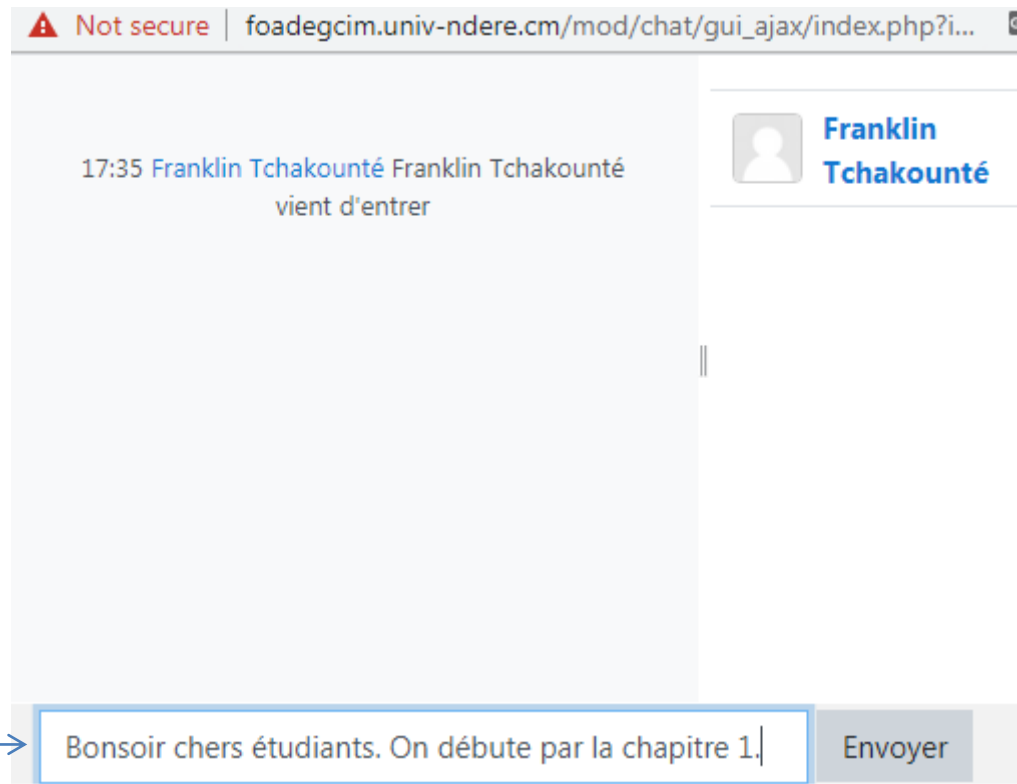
Not secure | foadegcim.univ-ndere.cm/mod/chat/gui_ajax/index.php?i...

17:35 Franklin Tchakounté Franklin Tchakounté vient d'entrer

Franklin Tchakounté

Bonsoir chers étudiants. On débute par la chapitre 1.

Envoyer